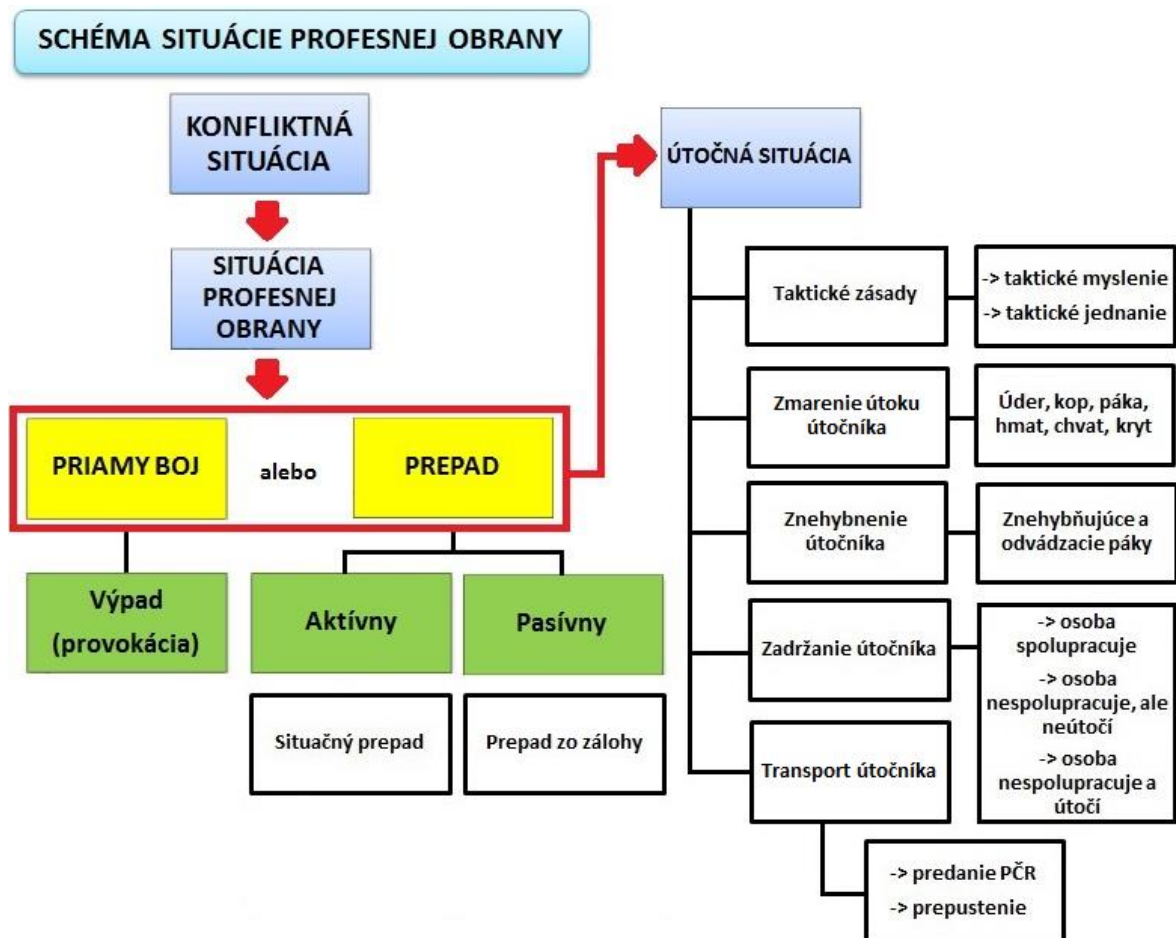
SCHÉMA SITUÁCIE PROFESNEJ OBRANY

KONFLIKTNÁ SITUÁCIA

SITUÁCIA PROFESNEJ OBRANY

PRIAMY BOJ

alebo

PREPAD

Výpad (provokácia)

Aktívny

Pasívny

Situačný prepad

Prepad zo zálohy

ÚTOČNÁ SITUÁCIA

Taktické zásady

-> taktické myslenie
-> taktické jednanie

Zmarenie útoku útočníka

Úder, kop, páka, hmat, chvat, kryt

Znehybnenie útočníka

Znehybňujúce a odvádzacie páky

Zadržanie útočníka

-> osoba spolupracuje
-> osoba nespolupracuje, ale neútočí
-> osoba nespolupracuje a útočí

Transport útočníka

-> predanie PČR
-> prepustenie